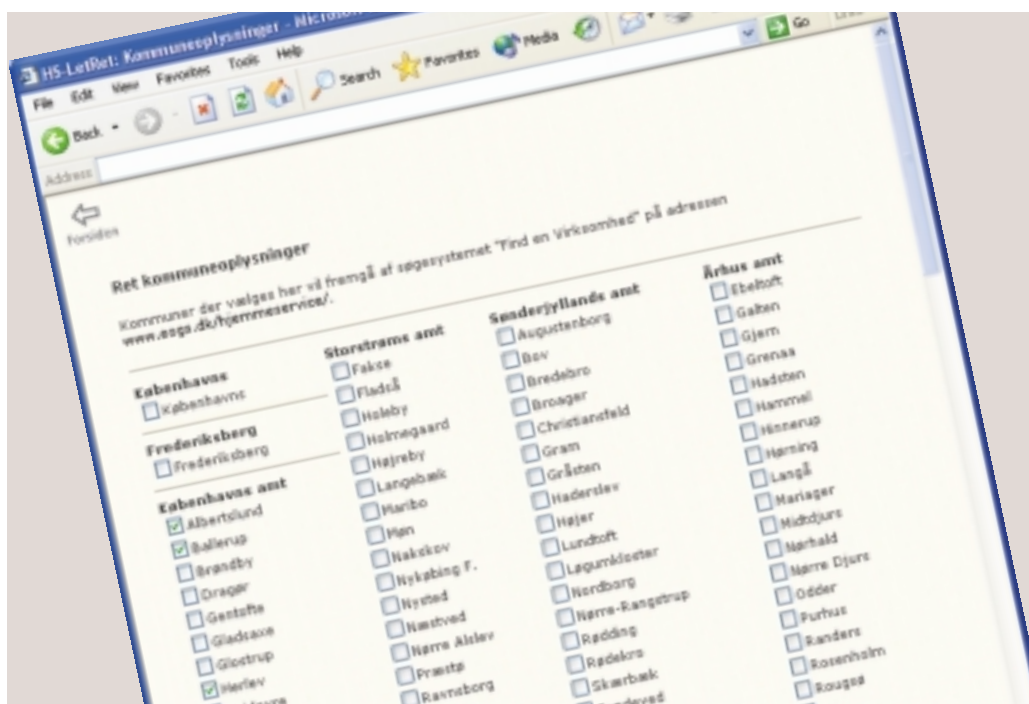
HS-LetRet: Kommuneoplysninger - Microso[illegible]

File Edit View Favorites Tools Help

Back Search Favorites Media

Address

Go

Forsiden

Ret kommuneoplysninger

Kommuner der vælges her vil fremgå af søgesystemet "Find en Virksomhed" på adressen www.esga.dk/hjemmeservice/.

Københavns
Københavns

Frederiksberg
Frederiksberg

Københavns amt
Albertslund
Ballerup
Brøndby
Dragør
Gentofte
Gladsaxe
Glostrup
Herlev

Storstrøms amt
Fakse
Fladså
Holeby
Holmegaard
Højreby
Langebæk
Maribo
Møn
Nakskov
Nykøbing F.
Nysted
Næstved
Nørre Alslev
Præstø
Ravnsborg

Sønderjyllands amt
Augustenborg
Bov
Bredebro
Broager
Christiansfeld
Gram
Gråsten
Haderslev
Højer
Lundtoft
Løgumkloster
Nordborg
Nørre-Rangstrup
Rødding
Rødekro
Skærbæk
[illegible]

Århus amt
Ebeltoft
Galten
Gjern
Grenaa
Hadsten
Hammel
Hinnerup
Hørning
Langå
Mariager
Midtdjurs
Nørhald
Nørre Djurs
Odder
Purhus
Randers
Rosenholm
Rougsø